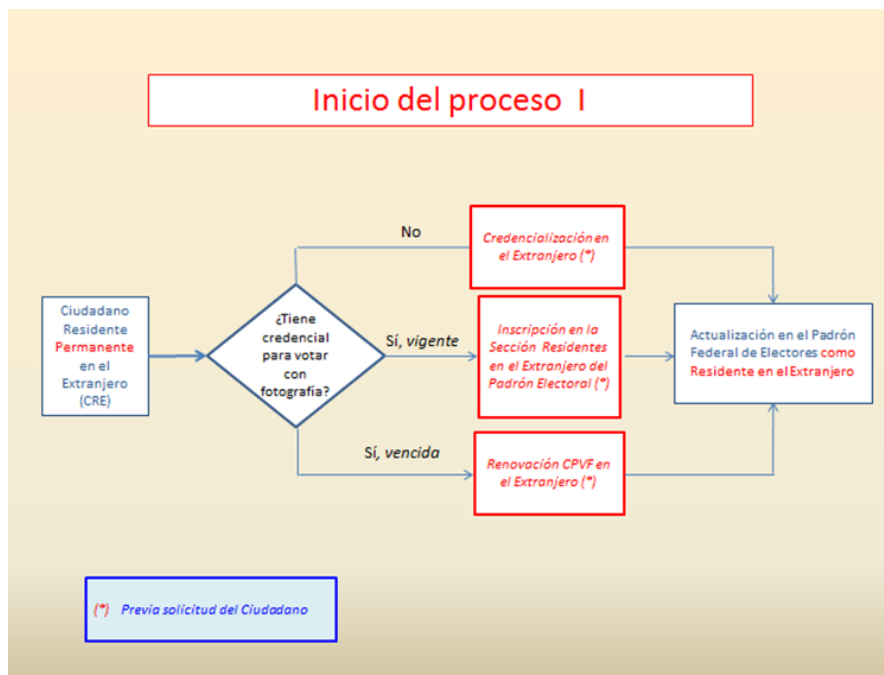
Inicio del proceso I

Ciudadano Residente Permanente en el Extranjero (CRE)

¿Tiene credencial para votar con fotografía?

No

Credencialización en el Extranjero (*)

Sí, vigente

Inscripción en la Sección Residentes en el Extranjero del Padrón Electoral (*)

Sí, vencida

Renovación CPVF en el Extranjero (*)

Actualización en el Padrón Federal de Electores como Residente en el Extranjero

(*) Previa solicitud del Ciudadano